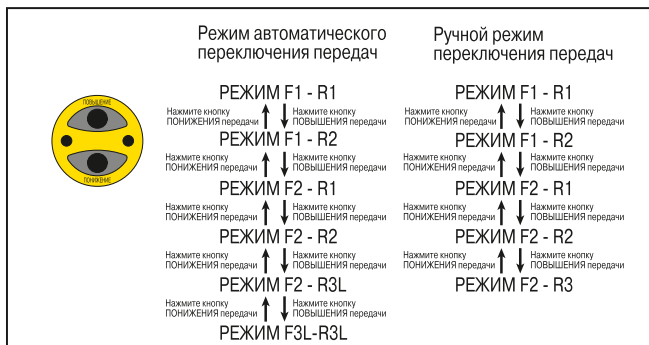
ПОВЫШЕНИЕ
ПОНИЖЕНИЕ

Режим автоматического переключения передач

РЕЖИМ F1 - R1
Нажмите кнопку ПОНИЖЕНИЯ передачи
Нажмите кнопку ПОВЫШЕНИЯ передачи
РЕЖИМ F1 - R2
Нажмите кнопку ПОНИЖЕНИЯ передачи
Нажмите кнопку ПОВЫШЕНИЯ передачи
РЕЖИМ F2 - R1
Нажмите кнопку ПОНИЖЕНИЯ передачи
Нажмите кнопку ПОВЫШЕНИЯ передачи
РЕЖИМ F2 - R2
Нажмите кнопку ПОНИЖЕНИЯ передачи
Нажмите кнопку ПОВЫШЕНИЯ передачи
РЕЖИМ F2 - R3L
Нажмите кнопку ПОНИЖЕНИЯ передачи
Нажмите кнопку ПОВЫШЕНИЯ передачи
РЕЖИМ F3L-R3L

Ручной режим переключения передач

РЕЖИМ F1 - R1
Нажмите кнопку ПОНИЖЕНИЯ передачи
Нажмите кнопку ПОВЫШЕНИЯ передачи
РЕЖИМ F1 - R2
Нажмите кнопку ПОНИЖЕНИЯ передачи
Нажмите кнопку ПОВЫШЕНИЯ передачи
РЕЖИМ F2 - R1
Нажмите кнопку ПОНИЖЕНИЯ передачи
Нажмите кнопку ПОВЫШЕНИЯ передачи
РЕЖИМ F2 - R2
Нажмите кнопку ПОНИЖЕНИЯ передачи
Нажмите кнопку ПОВЫШЕНИЯ передачи
РЕЖИМ F2 - R3